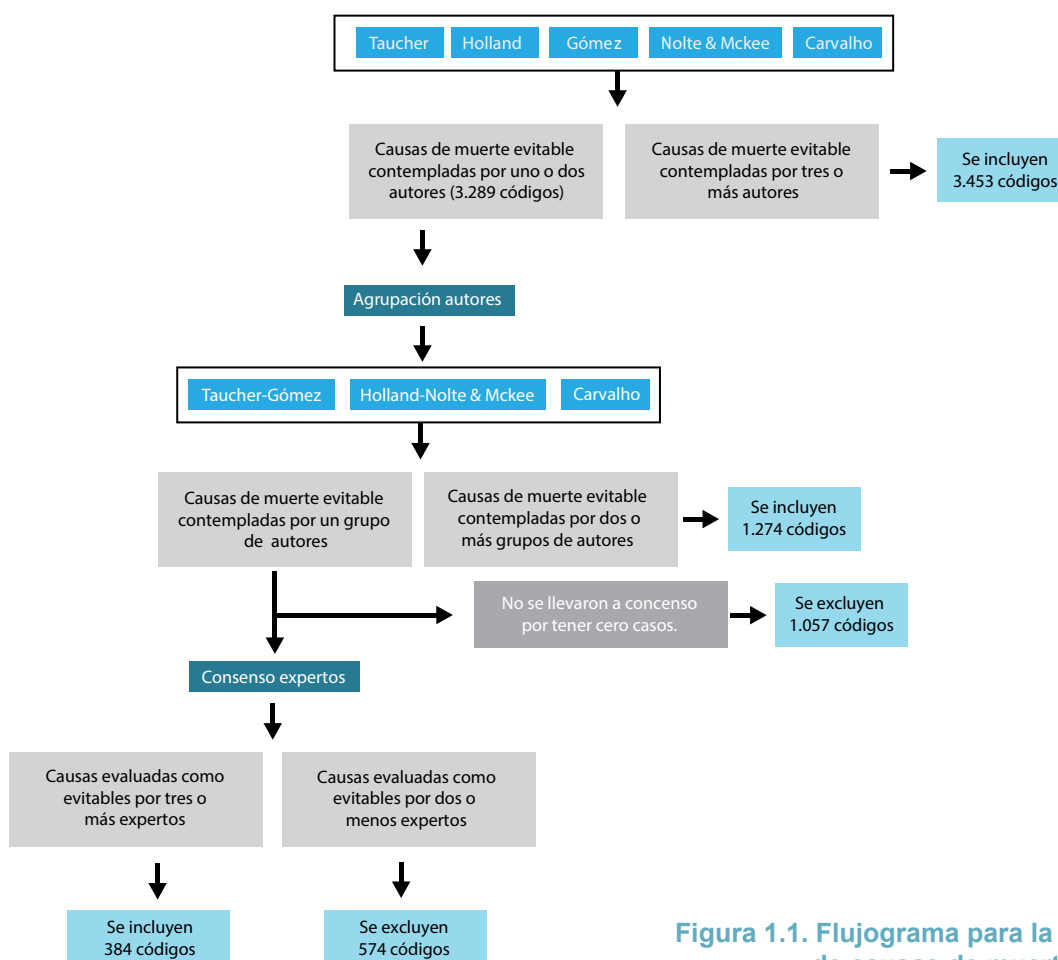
Taucher
Holland
Gómez
Nolte & Mckee
Carvalho

Causas de muerte evitable contempladas por uno o dos autores (3.289 códigos)

Causas de muerte evitable contempladas por tres o más autores

Se incluyen 3.453 códigos

Agrupación autores

Taucher-Gómez
Holland-Nolte & Mckee
Carvalho

Causas de muerte evitable contempladas por un grupo de autores

Causas de muerte evitable contempladas por dos o más grupos de autores

Se incluyen 1.274 códigos

No se llevaron a concenso por tener cero casos.

Se excluyen 1.057 códigos

Consenso expertos

Causas evaluadas como evitables por tres o más expertos

Causas evaluadas como evitables por dos o menos expertos

Se incluyen 384 códigos

Se excluyen 574 códigos

Figura 1.1. Flujograma para la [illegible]
de causas de muert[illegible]